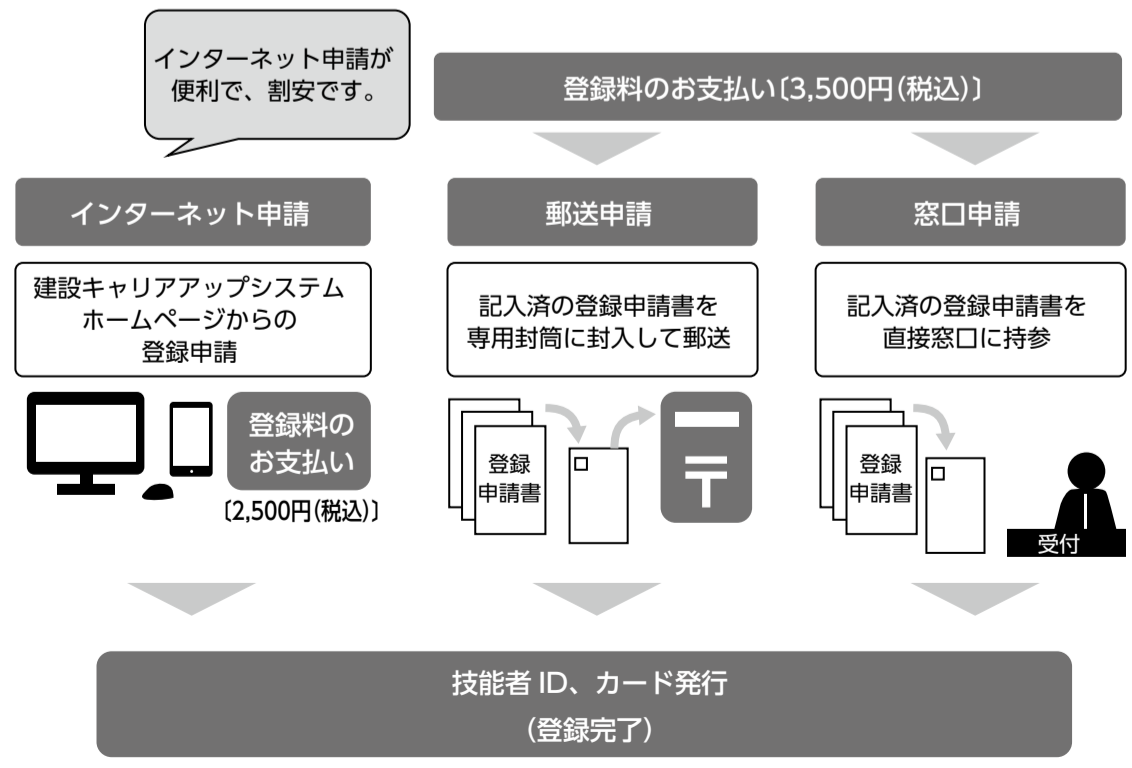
インターネット申請が便利で、割安です。

登録料のお支払い〔3,500円(税込)〕

インターネット申請

建設キャリアアップシステムホームページからの登録申請

登録料のお支払い

〔2,500円(税込)〕

郵送申請

記入済の登録申請書を専用封筒に封入して郵送

登録申請書

〒

窓口申請

記入済の登録申請書を直接窓口に持参

登録申請書

受付

技能者 ID、カード発行
(登録完了)